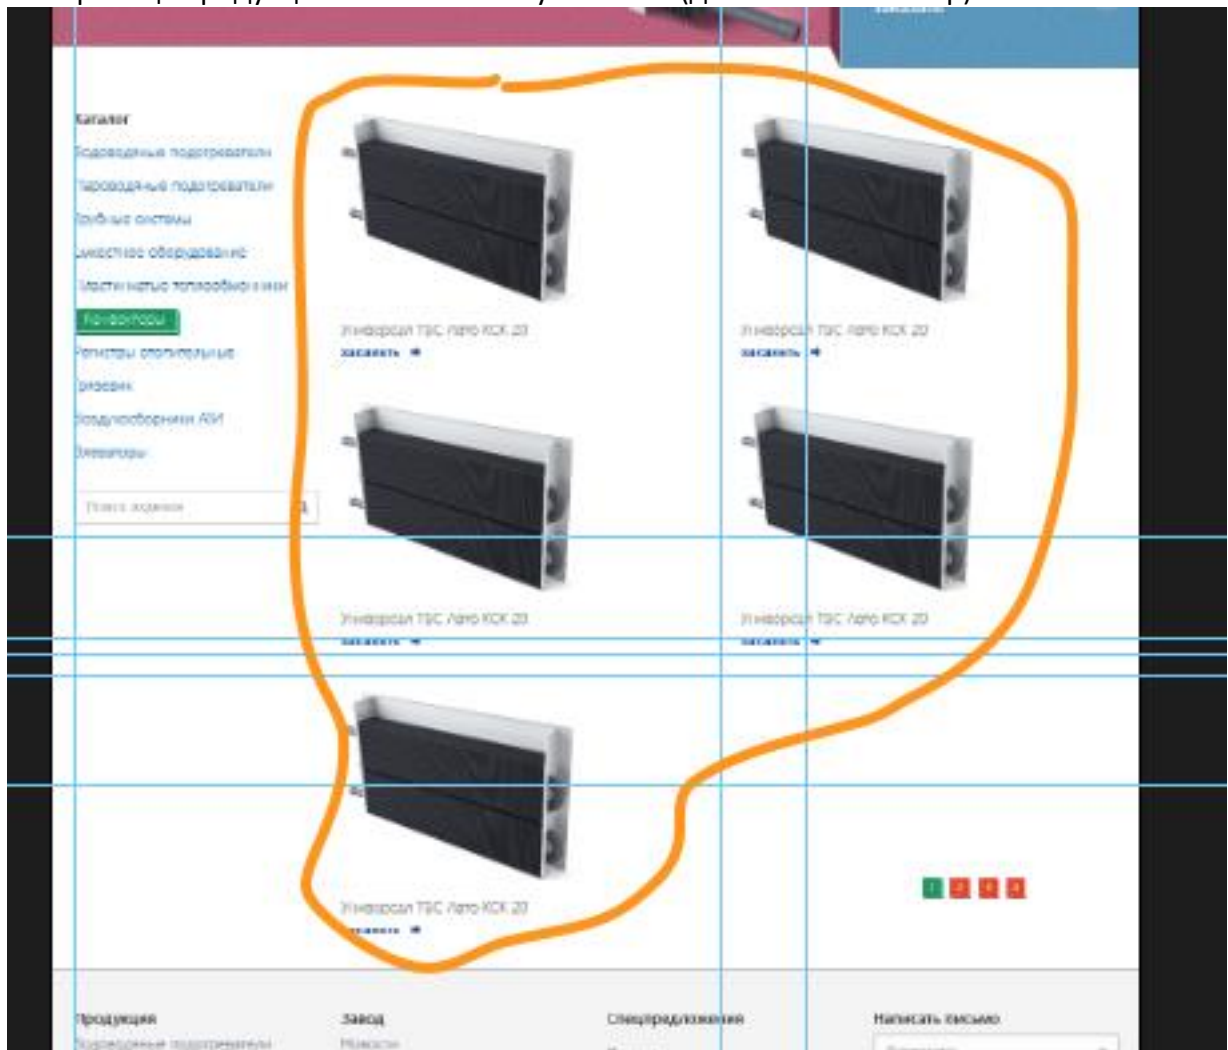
Каталог
Водоводяные подогреватели
Пароводяные подогреватели
Трубные системы
Емкостное оборудование
Пластинчатые теплообменники
Конвекторы
Регистры отопительные
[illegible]
Воздухосборники АВИ
Элеваторы

Поиск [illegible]

Универсал ТБС Лето КСК 20
заказать

Универсал ТБС Лето КСК 20
заказать

Универсал ТБС Лето КСК 20
заказать

Универсал ТБС Лето КСК 20
заказать

Универсал ТБС Лето КСК 20
заказать

1 2 3 4

Продукция
Водоводяные подогреватели

Завод
Новости

Спецпредложения

Написать письмо